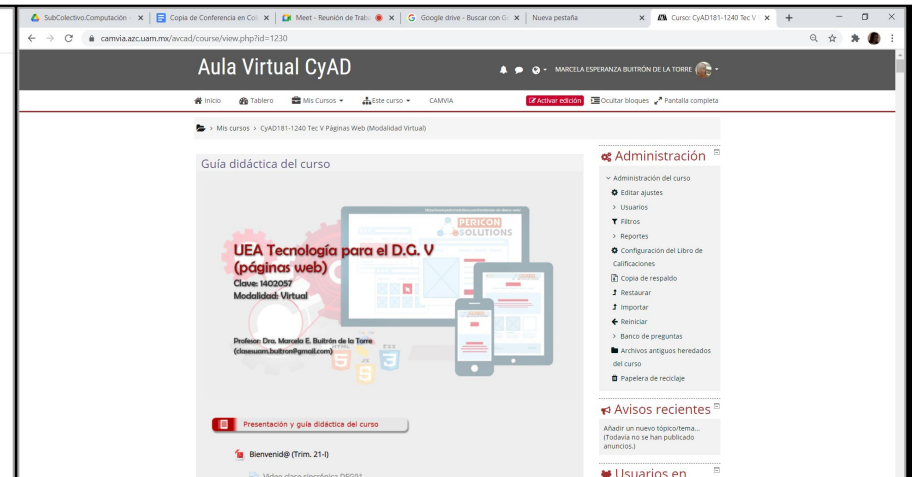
SubColectivo.Computación × | Copia de Conferencia en Co × | Meet - Reunión de Trab × | Google drive - Buscar con G × | Nueva pestaña × | Curso: CyAD181-1240 Tec V × | +

camvia.azc.uam.mx/avcad/course/view.php?id=1230

Aula Virtual CyAD

MARCELA ESPERANZA BUITRÓN DE LA TORRE

Inicio Tablero Mis Cursos Este curso CAMVIA Activar edición Ocultar bloques Pantalla completa

> Mis cursos > CyAD181-1240 Tec V Páginas Web (Modalidad Virtual)

Guía didáctica del curso

PERICON SOLUTIONS

UEA Tecnología para el D.G. V (páginas web)
Clave: 1402057
Modalidad: Virtual

Profesor: Dra. Marcela E. Buitrón de la Torre (clasesuam.buitron@gmail.com)

Presentación y guía didáctica del curso

Bienvenid@ (Trim. 21-I)

Video clase sincrónica DF001

Administración

Administración del curso
Editar ajustes
Usuarios
Filtros
Reportes
Configuración del Libro de Calificaciones
Copia de respaldo
Restaurar
Importar
Reiniciar
Banco de preguntas
Archivos antiguos heredados del curso
Papelera de reciclaje

Avisos recientes

Añadir un nuevo tópico/tema...
(Todavía no se han publicado anuncios.)

Usuarios en